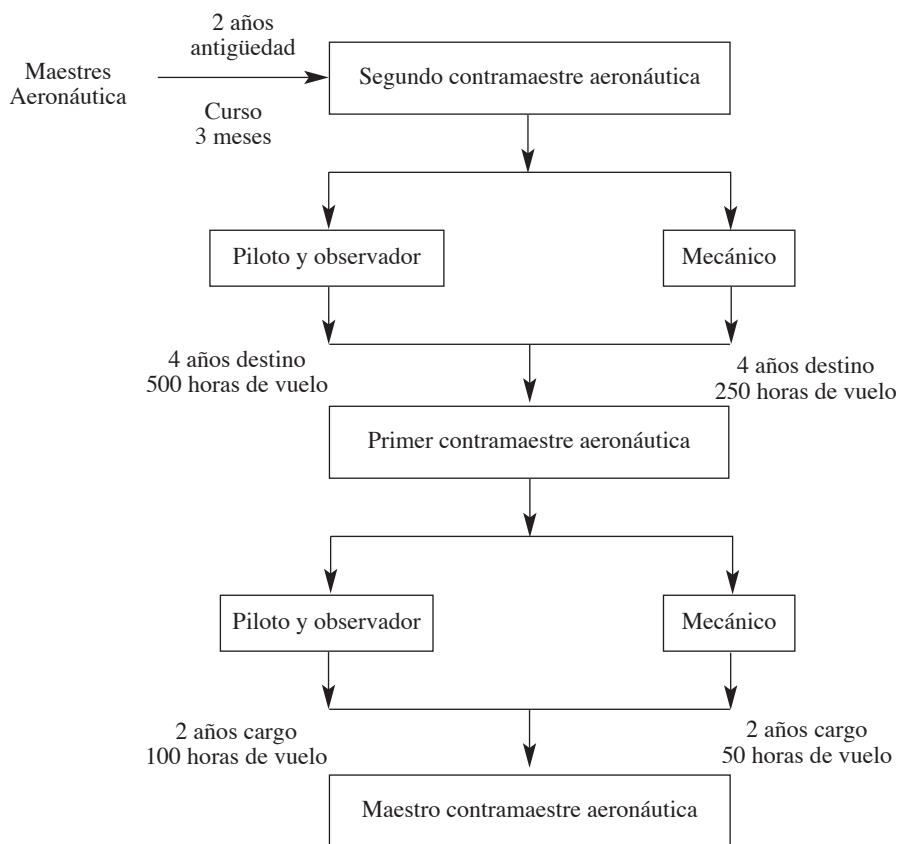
Maestres Aeronáutica

2 años antigüedad

Curso 3 meses

Segundo contramaestre aeronáutica

Piloto y observador

Mecánico

4 años destino 500 horas de vuelo

4 años destino 250 horas de vuelo

Primer contramaestre aeronáutica

Piloto y observador

Mecánico

2 años cargo 100 horas de vuelo

2 años cargo 50 horas de vuelo

Maestro contramaestre aeronáutica